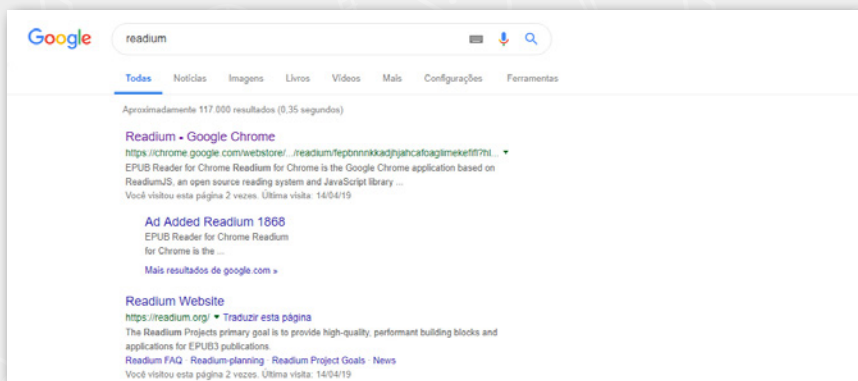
Google

readium

Todas Notícias Imagens Livros Vídeos Mais Configurações Ferramentas

Aproximadamente 117.000 resultados (0,35 segundos)

Readium - Google Chrome
https://chrome.google.com/webstore/.../readium/fepbnnnkkadjhjahcafoaglimekefifl?hl... ▾
EPUB Reader for Chrome Readium for Chrome is the Google Chrome application based on ReadiumJS, an open source reading system and JavaScript library ...
Você visitou esta página 2 vezes. Última visita: 14/04/19

Ad Added Readium 1868
EPUB Reader for Chrome Readium for Chrome is the ...

Mais resultados de google.com »

Readium Website
https://readium.org/ ▾ Traduzir esta página
The Readium Projects primary goal is to provide high-quality, performant building blocks and applications for EPUB3 publications.
Readium FAQ · Readium-planning · Readium Project Goals · News
Você visitou esta página 2 vezes. Última visita: 14/04/19